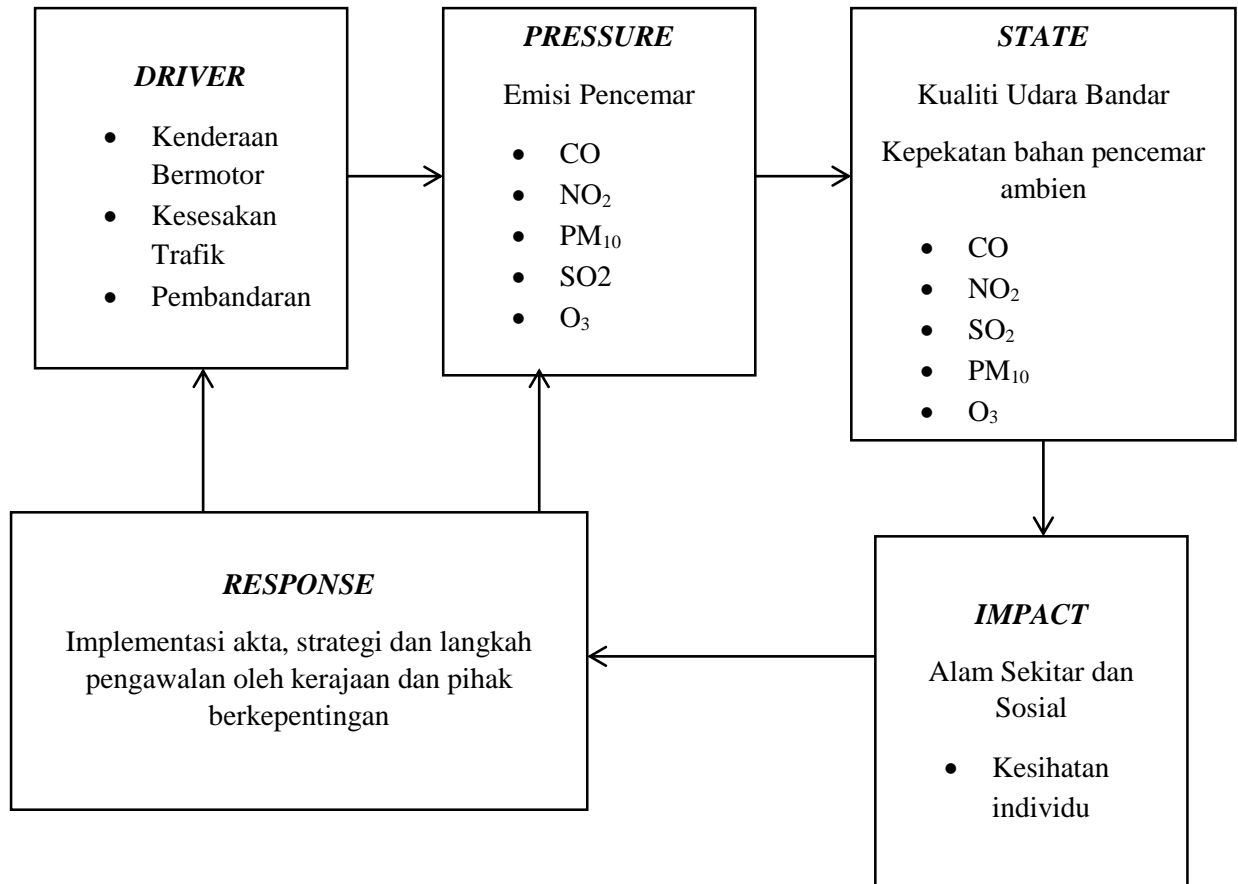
*DRIVER*

- Kenderaan Bermotor
- Kesesakan Trafik
- Pembandaran

*PRESSURE*

Emisi Pencemar

- CO
- $NO_2$
- $PM_{10}$
- SO2
- $O_3$

*STATE*

Kualiti Udara Bandar

Kepekatan bahan pencemar ambien

- CO
- $NO_2$
- $SO_2$
- $PM_{10}$
- $O_3$

*RESPONSE*

Implementasi akta, strategi dan langkah pengawalan oleh kerajaan dan pihak berkepentingan

*IMPACT*

Alam Sekitar dan Sosial

- Kesihatan individu